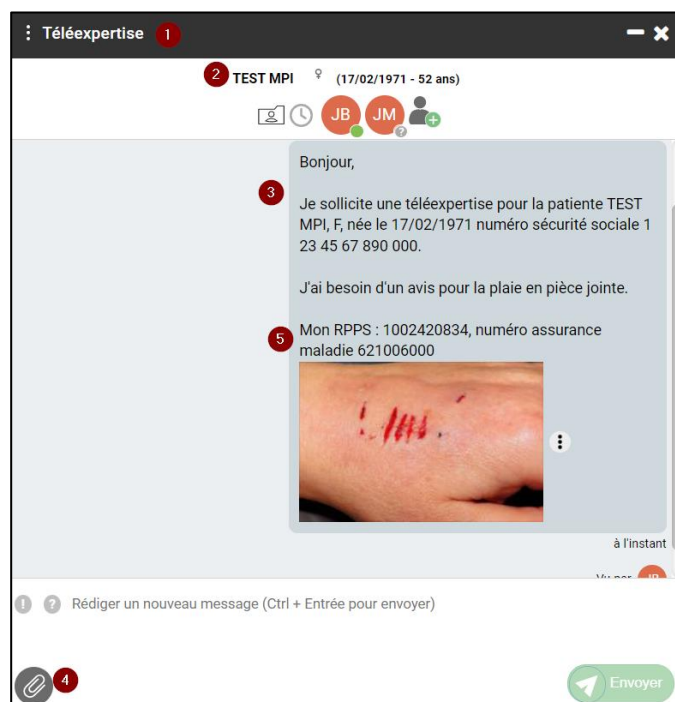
Téléexpertise 1

2 TEST MPI ♀ (17/02/1971 - 52 ans)

JB JM

Bonjour,

3 Je sollicite une téléexpertise pour la patiente TEST MPI, F, née le 17/02/1971 numéro sécurité sociale 1 23 45 67 890 000.

J'ai besoin d'un avis pour la plaie en pièce jointe.

5 Mon RPPS : 1002420834, numéro assurance maladie 621006000

à l'instant

Vu par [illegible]

Rédiger un nouveau message (Ctrl + Entrée pour envoyer)

4

Envoyer